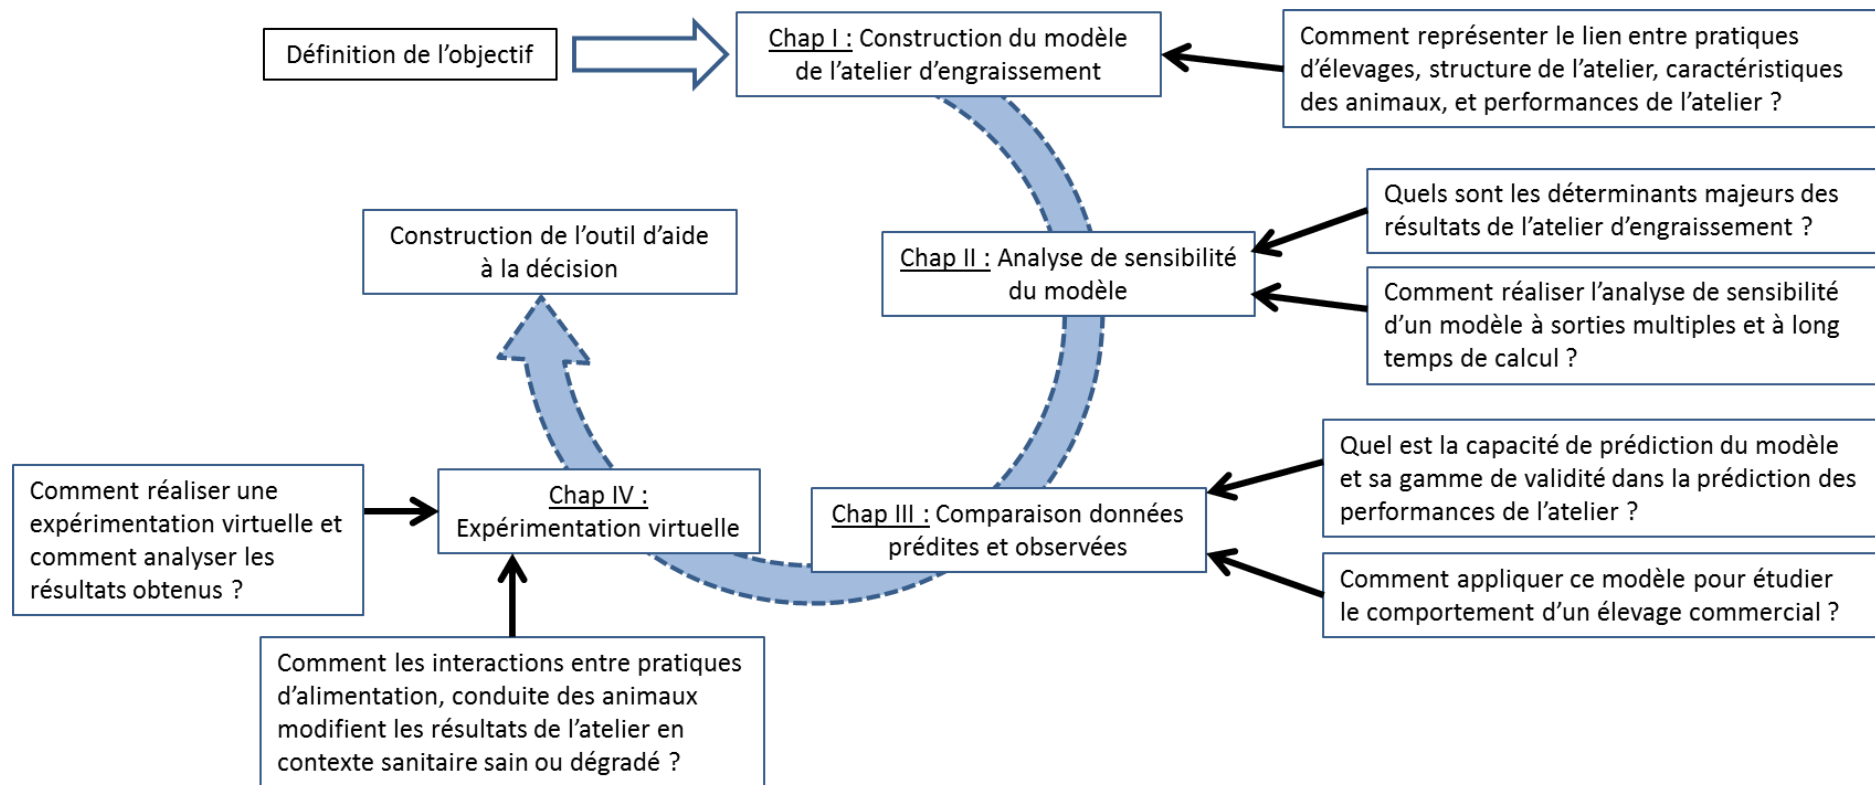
Définition de l'objectif

Chap I : Construction du modèle de l'atelier d'engraissement

Comment représenter le lien entre pratiques d'élevages, structure de l'atelier, caractéristiques des animaux, et performances de l'atelier ?

Quels sont les déterminants majeurs des résultats de l'atelier d'engraissement ?

Construction de l'outil d'aide à la décision

Chap II : Analyse de sensibilité du modèle

Comment réaliser l'analyse de sensibilité d'un modèle à sorties multiples et à long temps de calcul ?

Quel est la capacité de prédiction du modèle et sa gamme de validité dans la prédiction des performances de l'atelier ?

Comment réaliser une expérimentation virtuelle et comment analyser les résultats obtenus ?

Chap IV : Expérimentation virtuelle

Chap III : Comparaison données prédites et observées

Comment appliquer ce modèle pour étudier le comportement d'un élevage commercial ?

Comment les interactions entre pratiques d'alimentation, conduite des animaux modifient les résultats de l'atelier en contexte sanitaire sain ou dégradé ?